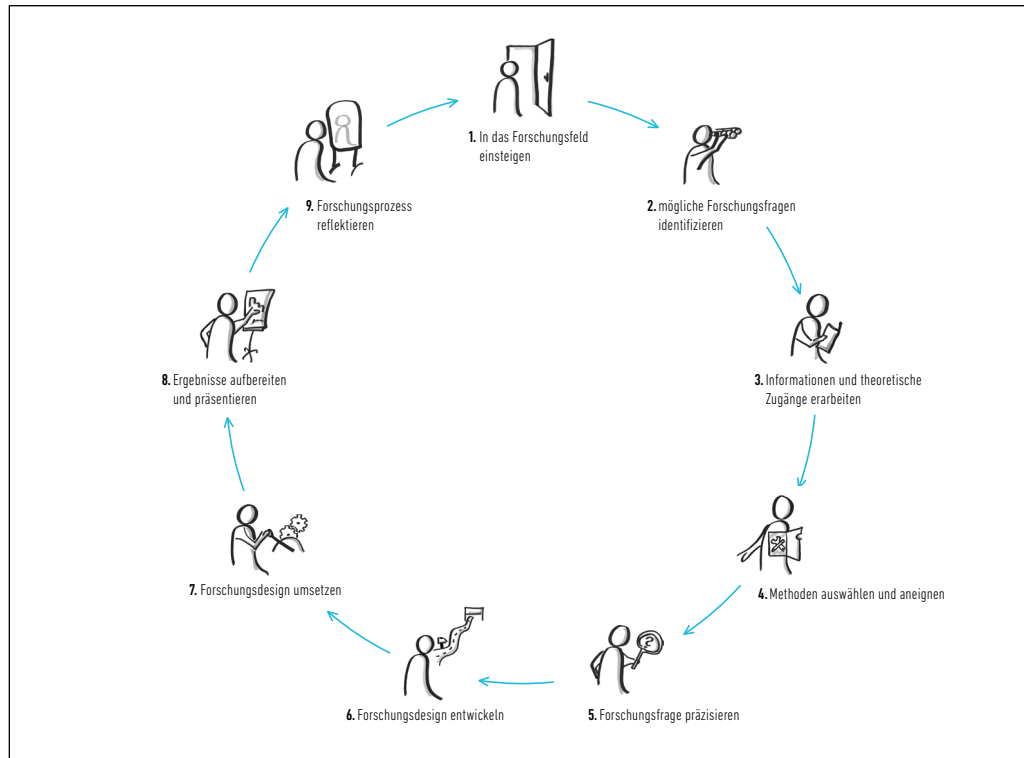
**1.** In das Forschungsfeld einsteigen

**2.** mögliche Forschungsfragen identifizieren

**3.** Informationen und theoretische Zugänge erarbeiten

**4.** Methoden auswählen und aneignen

**5.** Forschungsfrage präzisieren

**6.** Forschungsdesign entwickeln

**7.** Forschungsdesign umsetzen

**8.** Ergebnisse aufbereiten und präsentieren

**9.** Forschungsprozess reflektieren